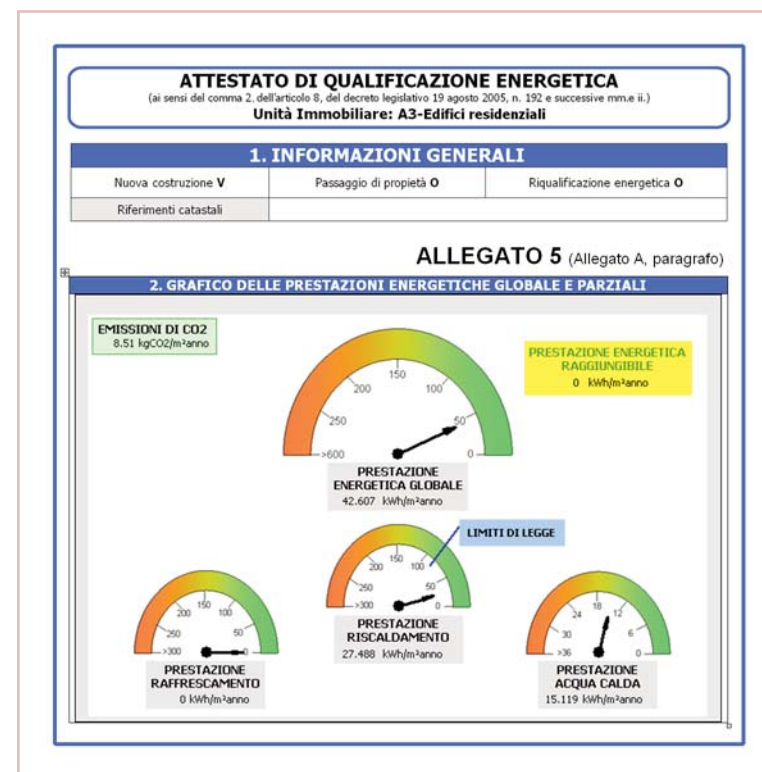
ATTESTATO DI QUALIFICAZIONE ENERGETICA
(ai sensi del comma 2. dell'articolo 8, del decreto legislativo 19 agosto 2005, n. 192 e successive mm.e ii.)
Unità Immobiliare: A3-Edifici residenziali

1. INFORMAZIONI GENERALI

| Nuova costruzione V | Passaggio di propietà O | Riqualificazione energetica O |
|---|---|---|
| Riferimenti catastali | | |

ALLEGATO 5 (Allegato A, paragrafo)

2. GRAFICO DELLE PRESTAZIONI ENERGETICHE GLOBALE E PARZIALI

EMISSIONI DI CO2
8.51 kgCO2/m²anno

PRESTAZIONE ENERGETICA RAGGIUNGIBILE
0 kWh/m²anno

150 200 100 250 50 >600 0

PRESTAZIONE ENERGETICA GLOBALE
42.607 kWh/m²anno

LIMITI DI LEGGE

150 200 100 250 50 >300 0

PRESTAZIONE RISCALDAMENTO
27.488 kWh/m²anno

150 200 100 250 50 >300 0

PRESTAZIONE RAFFRESCAMENTO
0 kWh/m²anno

18 24 12 30 6 >36 0

PRESTAZIONE ACQUA CALDA
15.119 kWh/m²anno